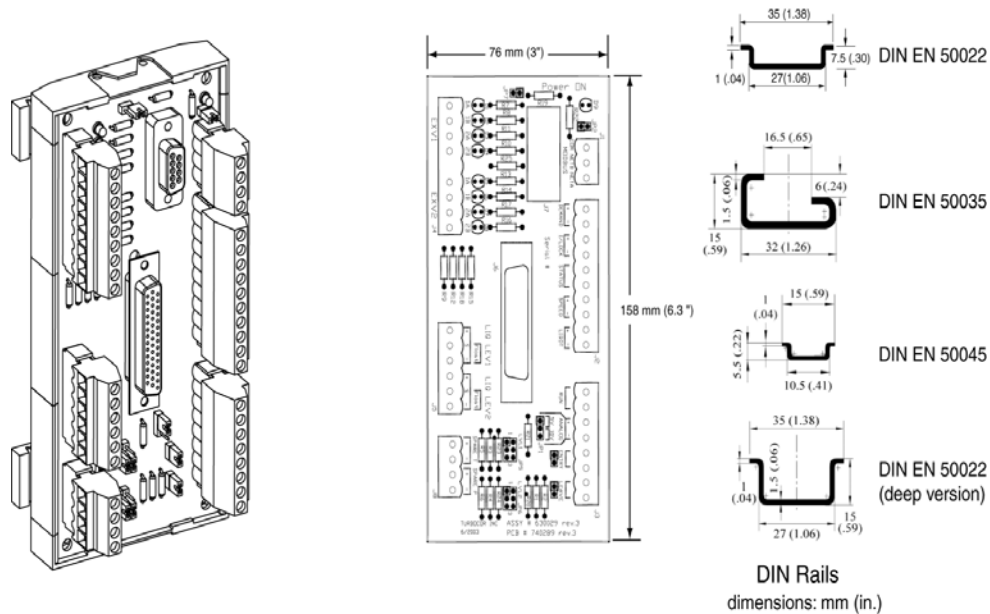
76 mm (3")

158 mm (6.3 ")

Power ON

LEV1

LEV2

Serial A

TURBOCOR INC

ASSY # 630029 rev.3

PCB # 740299 rev.3

35 (1.38)

1 (.04)

27 (1.06)

7.5 (.30)

DIN EN 50022

16.5 (.65)

1.5 (.06)

6 (.24)

15 (.59)

32 (1.26)

DIN EN 50035

1 (.04)

15 (.59)

5.5 (.22)

10.5 (.41)

DIN EN 50045

35 (1.38)

1 (.04)

1.5 (.06)

15 (.59)

27 (1.06)

DIN EN 50022 (deep version)

DIN Rails

dimensions: mm (in.)